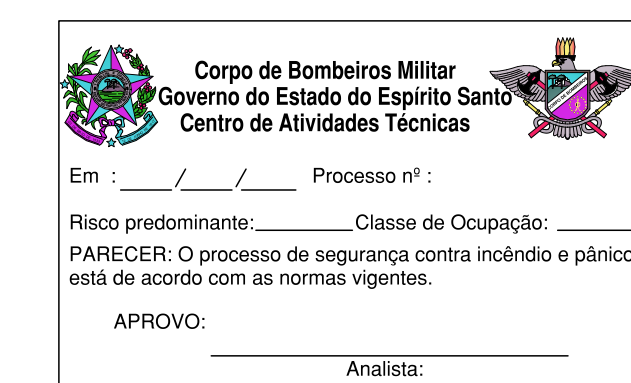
Corpo de Bombeiros Militar
Governo do Estado do Espírito Santo
Centro de Atividades Técnicas

Em : ____/____/____ Processo nº :

Risco predominante:________Classe de Ocupação: ______

PARECER: O processo de segurança contra incêndio e pânico está de acordo com as normas vigentes.

APROVO:

Analista: